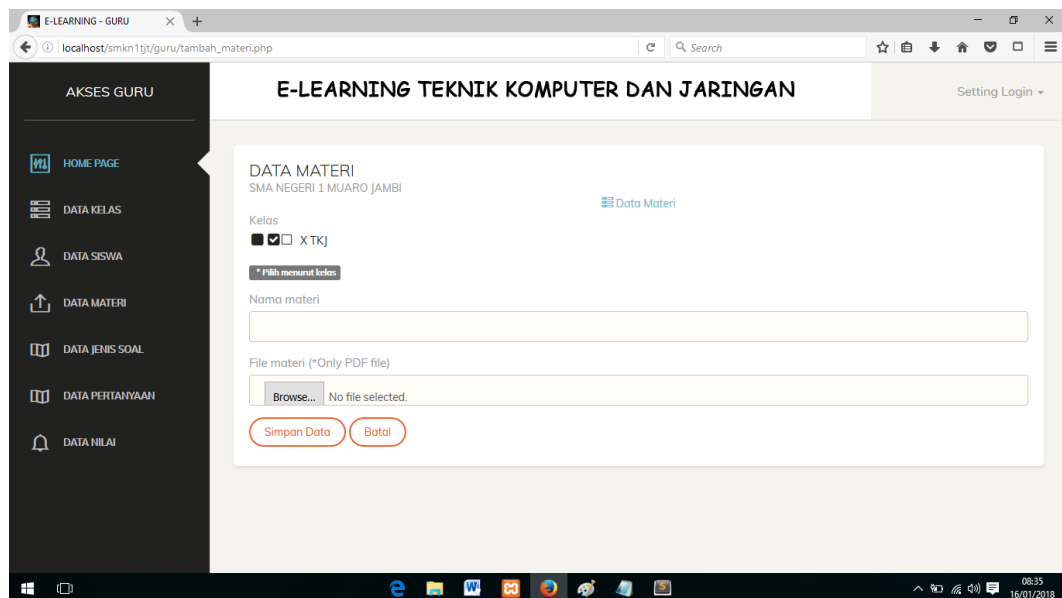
E-LEARNING - GURU

localhost/smkn1tjt/guru/tambah_materi.php

Search

AKSES GURU

E-LEARNING TEKNIK KOMPUTER DAN JARINGAN

Setting Login

HOME PAGE

DATA KELAS

DATA SISWA

DATA MATERI

DATA JENIS SOAL

DATA PERTANYAAN

DATA NILAI

DATA MATERI
SMA NEGERI 1 MUARO JAMBI

Data Materi

Kelas

X TKJ

* Pilih menurut kelas

Nama materi

File materi (*Only PDF file)

Browse... No file selected.

Simpan Data

Batal

08:35
16/01/2018